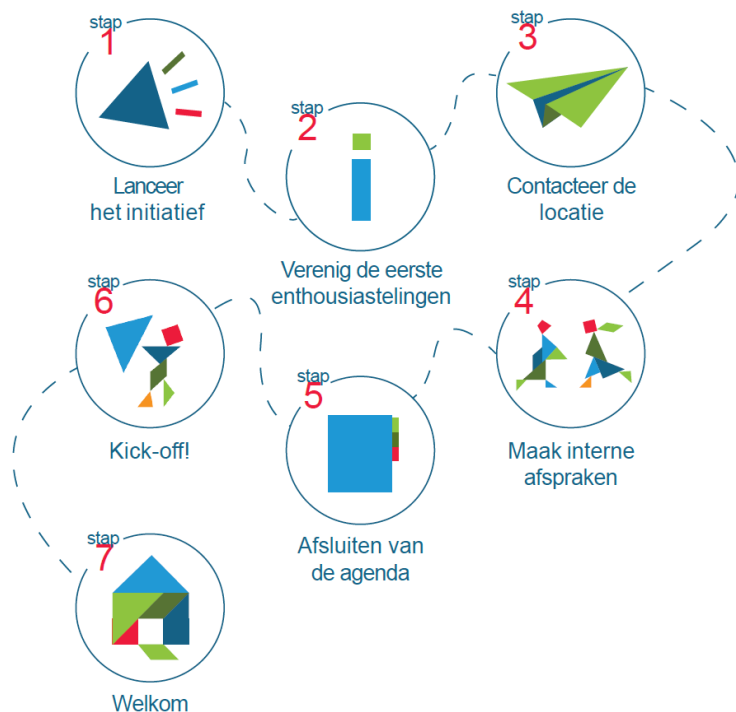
stap 1
Lanceer het initiatief

stap 2
Verenig de eerste enthousiastelingen

stap 3
Contacteer de locatie

stap 4
Maak interne afspraken

stap 5
Afsluiten van de agenda

stap 6
Kick-off!

stap 7
Welkom